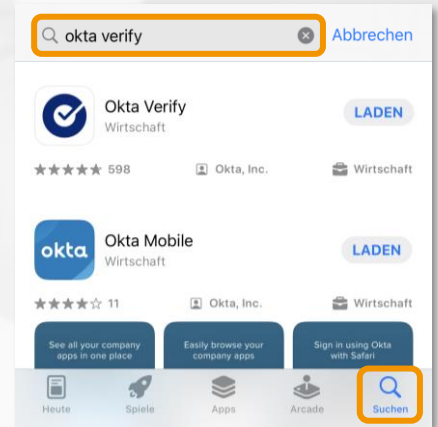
okta verify

Abbrechen

Okta Verify
Wirtschaft

LADEN

★★★★★ 598

Okta, Inc.

Wirtschaft

okta

Okta Mobile
Wirtschaft

LADEN

★★★★☆ 11

Okta, Inc.

Wirtschaft

See all your company apps in one place

Easily browse your company apps

Sign in using Okta with Safari

Heute

Spiele

Apps

Arcade

Suchen